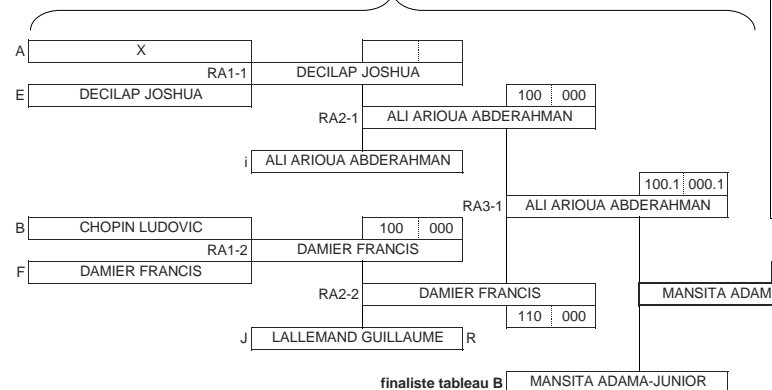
A X

RA1-1 DECILAP JOSHUA

E DECILAP JOSHUA

100 000

RA2-1 ALI ARIOUA ABDERAHMAN

i ALI ARIOUA ABDERAHMAN

100.1 000.1

RA3-1 ALI ARIOUA ABDERAHMAN

B CHOPIN LUDOVIC

100 000

RA1-2 DAMIER FRANCIS

F DAMIER FRANCIS

RA2-2 DAMIER FRANCIS

MANSITA ADAM

110 000

J LALLEMAND GUILLAUME R

finaliste tableau B MANSITA ADAMA-JUNIOR